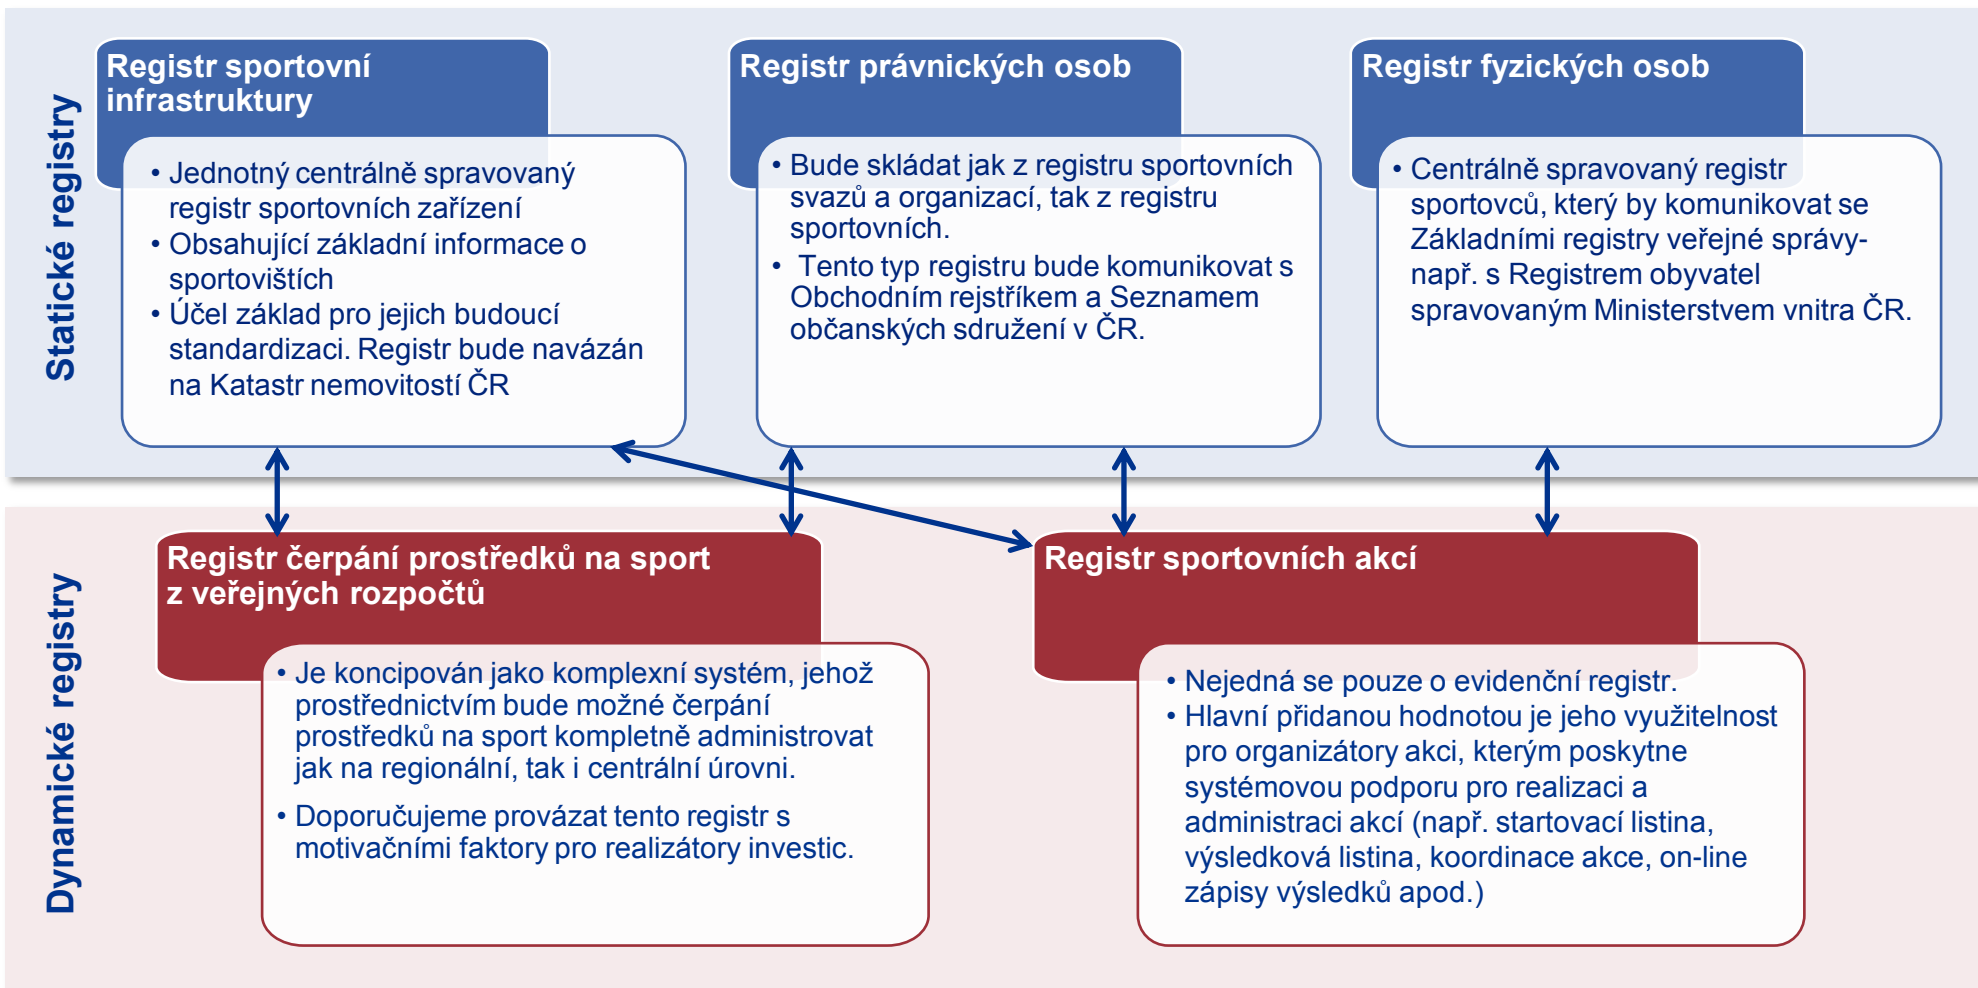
Statické registry

Registr sportovní infrastruktury

• Jednotný centrálně spravovaný registr sportovních zařízení
• Obsahující základní informace o sportovištích
• Účel základ pro jejich budoucí standardizaci. Registr bude navázán na Katastr nemovitostí ČR

Registr právnických osob

• Bude skládat jak z registru sportovních svazů a organizací, tak z registru sportovních.
• Tento typ registru bude komunikovat s Obchodním rejstříkem a Seznamem občanských sdružení v ČR.

Registr fyzických osob

• Centrálně spravovaný registr sportovců, který by komunikovat se Základními registry veřejné správy- např. s Registrem obyvatel spravovaným Ministerstvem vnitra ČR.

Dynamické registry

Registr čerpání prostředků na sport z veřejných rozpočtů

• Je koncipován jako komplexní systém, jehož prostřednictvím bude možné čerpání prostředků na sport kompletně administrovat jak na regionální, tak i centrální úrovni.
• Doporučujeme provázat tento registr s motivačními faktory pro realizátory investic.

Registr sportovních akcí

• Nejedná se pouze o evidenční registr.
• Hlavní přidanou hodnotou je jeho využitelnost pro organizátory akci, kterým poskytne systémovou podporu pro realizaci a administraci akcí (např. startovací listina, výsledková listina, koordinace akce, on-line zápisy výsledků apod.)